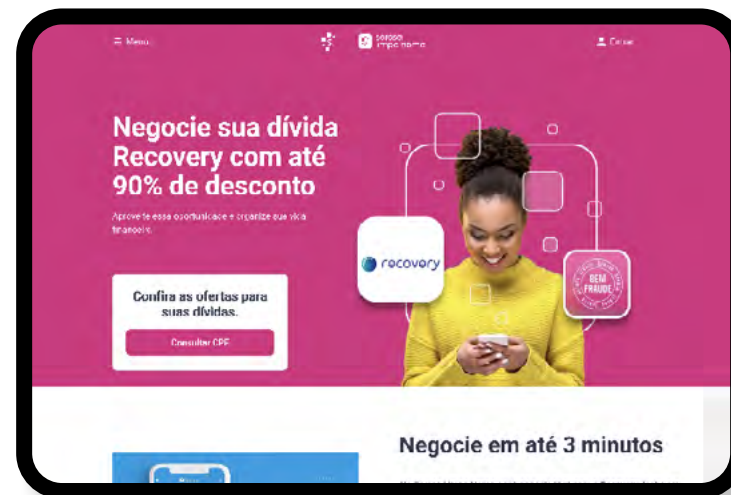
Menu

serasa limpa nome

Entrar

Negocie sua dívida Recovery com até 90% de desconto

Aproveite essa oportunidade e organize sua vida financeira.

recovery

SEM FRAUDE

Confira as ofertas para suas dívidas.

Consultar CPF

Negocie em até 3 minutos